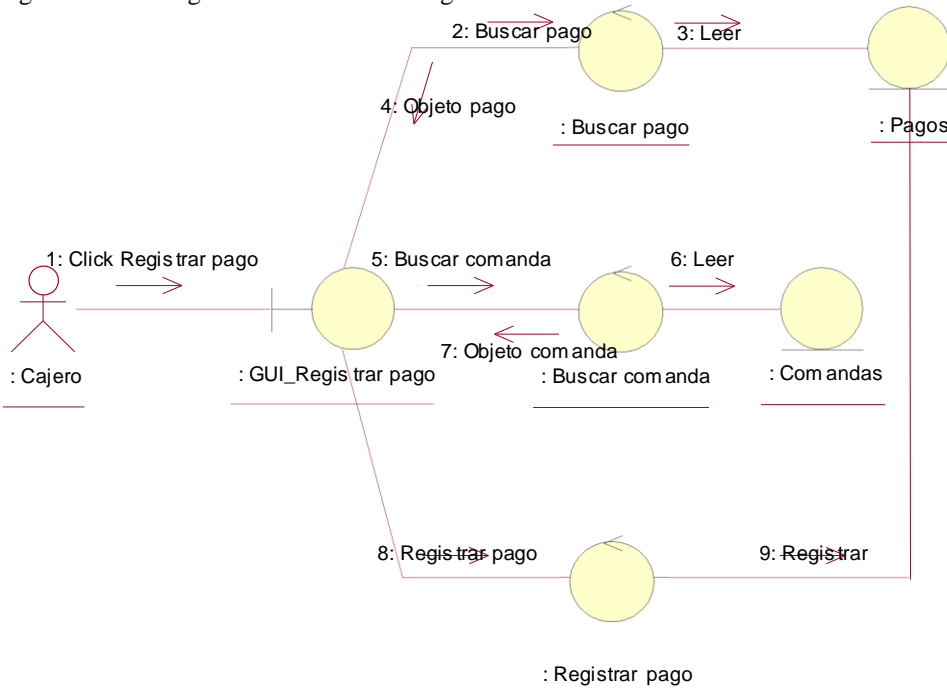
2: Buscar pago
3: Leer
4: Objeto pago
: Buscar pago
: Pagos
1: Click Registrar pago
5: Buscar comanda
6: Leer
7: Objeto comanda
: Cajero
: GUI_Registrar pago
: Buscar comanda
: Comandas
8: Registrar pago
9: Registrar
: Registrar pago